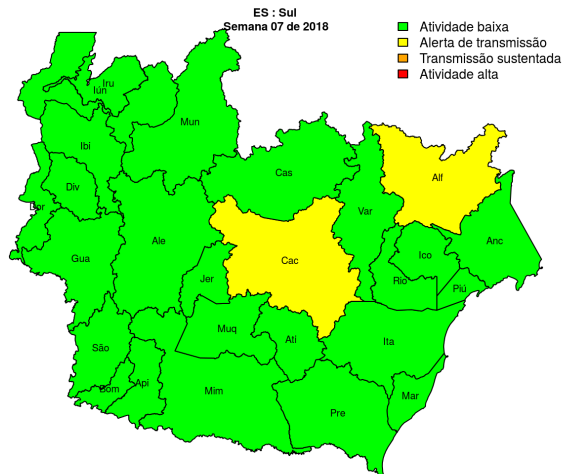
ES : Sul
Semana 07 de 2018

Atividade baixa
Alerta de transmissão
Transmissão sustentada
Atividade alta

Iru
Iun
Mun
Ibi
Div
Bor
Cas
Alf
Gua
Ale
Var
Cac
Anc
Ico
Jer
Rio
Piú
Muq
Ati
Ita
São
Api
Bom
Mim
Mar
Pre